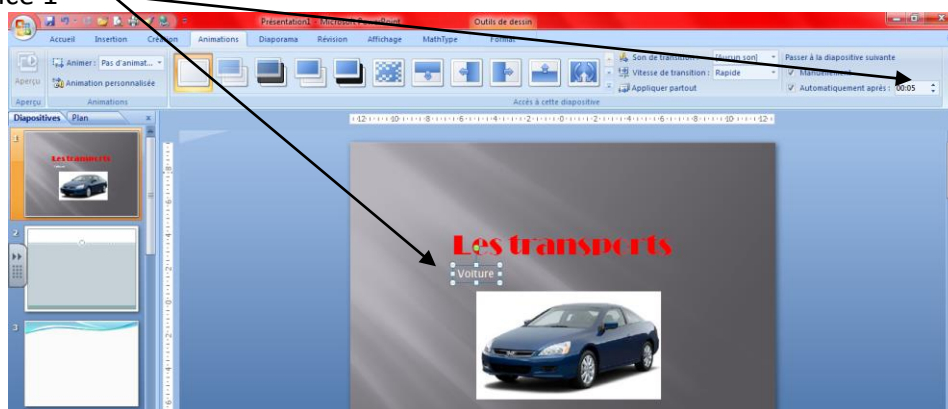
ice 1

Présentation1 - Microsoft PowerPoint

Outils de dessin

Accueil Insertion Création Animations Diaporama Révision Affichage MathType Format

Aperçu

Animer : Pas d'animat...

Animation personnalisée

Aperçu Animations

Son de transition : [Aucun son]

Vitesse de transition : Rapide

Appliquer partout

Accès à cette diapositive

Passer à la diapositive suivante

Manuellement

Automatiquement après : 00:05

Diapositives Plan

1

Les transports

2

3

Les transports

Voiture